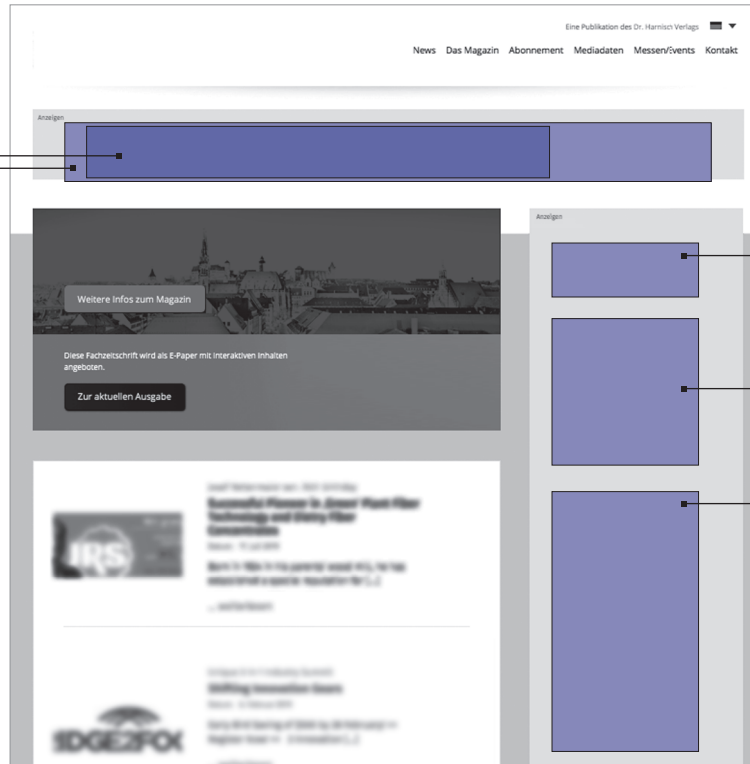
Eine Publikation des Dr. Harnisch Verlags

News Das Magazin Abonnement Mediadaten Messen/Events Kontakt

Anzeigen

Anzeigen

Weitere Infos zum Magazin

Diese Fachzeitschrift wird als E-Paper mit interaktiven Inhalten angeboten.

Zur aktuellen Ausgabe

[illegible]

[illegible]

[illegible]

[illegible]

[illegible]

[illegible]

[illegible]

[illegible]